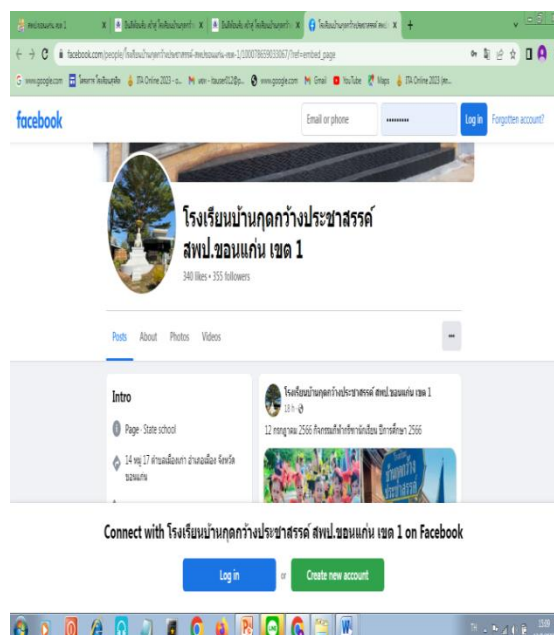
facebook.com/people/โรงเรียนบ้านกุดกว้างประชาสรรค์-สพป.ขอนแก่น-เขต-1/100078659933067/?ref=embed_page

facebook

Email or phone

Log in

Forgotten account?

โรงเรียนบ้านกุดกว้างประชาสรรค์ สพป.ขอนแก่น เขต 1

340 likes • 355 followers

Posts About Photos Videos

...

Intro

Page · State school

14 หมู่ 17 ตำบลเมืองเก่า อำเภอเมือง จังหวัดขอนแก่น

โรงเรียนบ้านกุดกว้างประชาสรรค์ สพป.ขอนแก่น เขต 1

18 h

12 กรกฎาคม 2566 กิจกรรมเข้าค่ายพักแรม ปีการศึกษา 2566

Connect with โรงเรียนบ้านกุดกว้างประชาสรรค์ สพป.ขอนแก่น เขต 1 on Facebook

Log in

or

Create new account